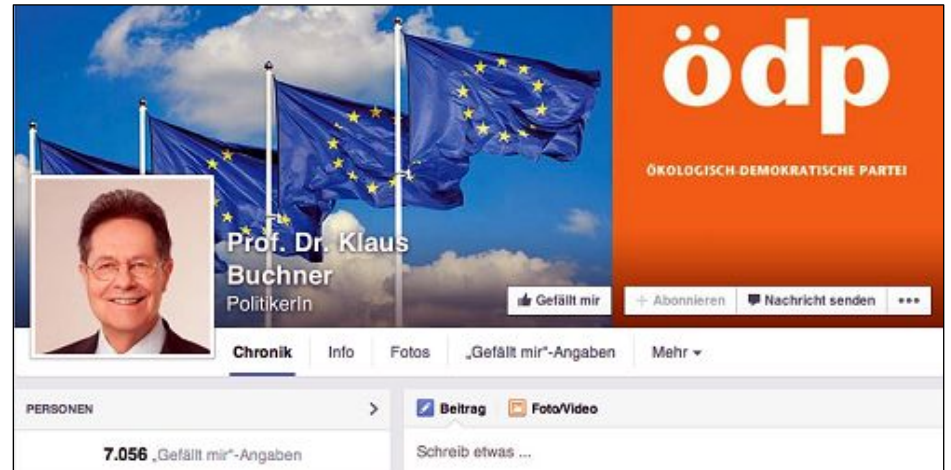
ödp
ÖKOLOGISCH-DEMOKRATISCHE PARTEI

Prof. Dr. Klaus Buchner
PolitikerIn

Gefällt mir
+ Abonnieren
Nachricht senden
•••

Chronik
Info
Fotos
„Gefällt mir"-Angaben
Mehr ▾

PERSONEN
>
7.056 „Gefällt mir"-Angaben

Beitrag
Foto/Video
Schreib etwas ...